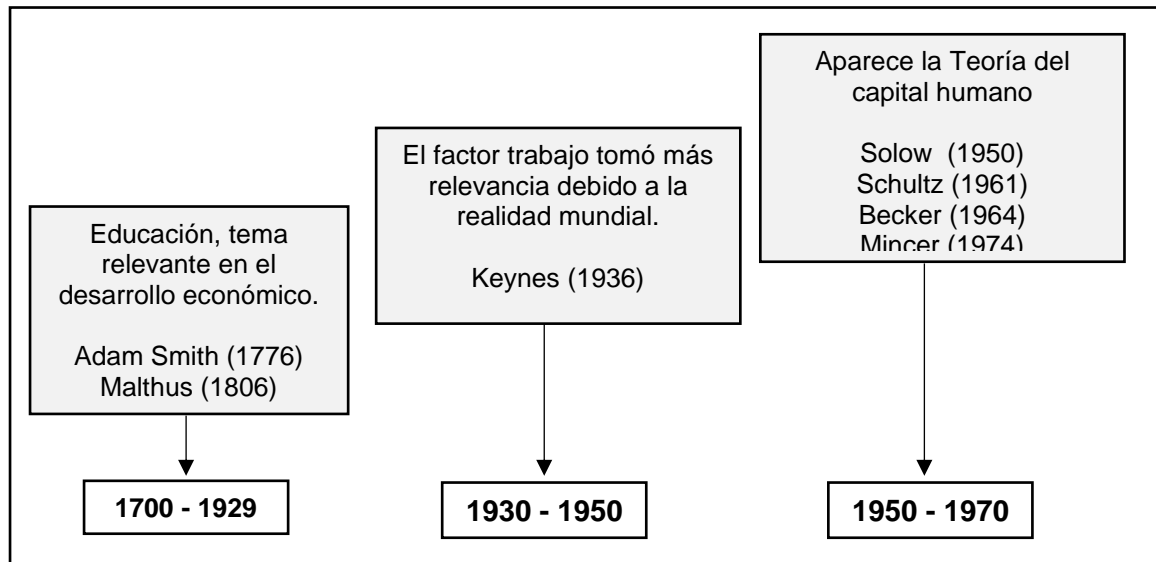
Educación, tema relevante en el desarrollo económico.

Adam Smith (1776)
Malthus (1806)

1700 - 1929

El factor trabajo tomó más relevancia debido a la realidad mundial.

Keynes (1936)

1930 - 1950

Aparece la Teoría del capital humano

Solow (1950)
Schultz (1961)
Becker (1964)
Mincer (1974)

1950 - 1970